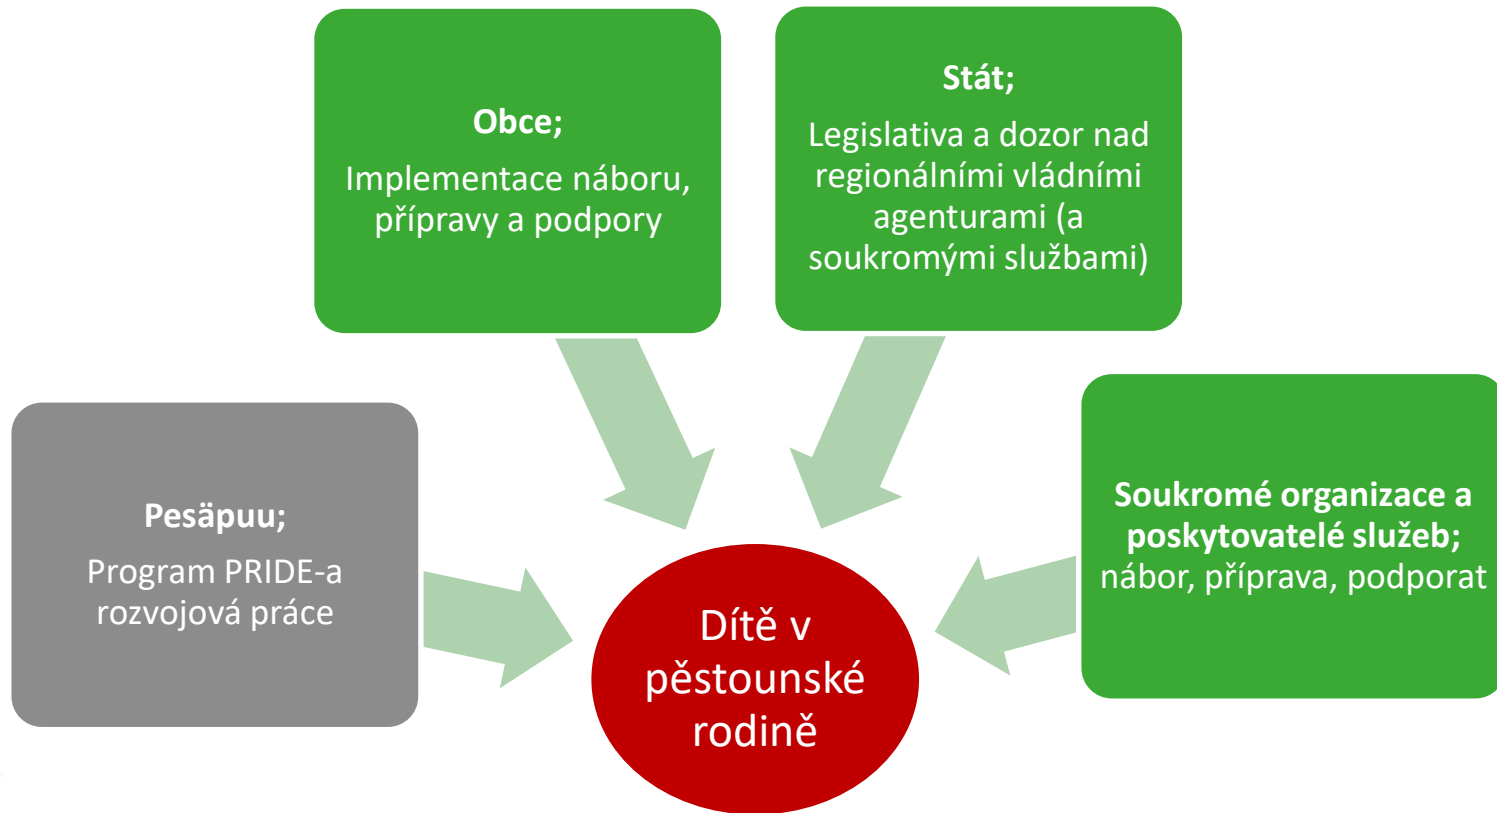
Obce;
Implementace náboru, přípravy a podpory

Stát;
Legislativa a dozor nad regionálními vládními agenturami (a soukromými službami)

Pesäpuu;
Program PRIDE-a rozvojová práce

Soukromé organizace a poskytovatelé služeb;
nábor, příprava, podporat

Dítě v pěstounské rodině